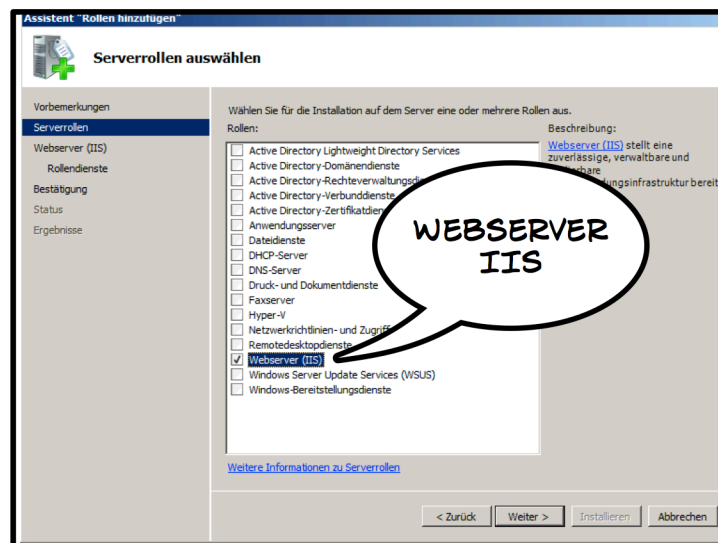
Assistent "Rollen hinzufügen"

Serverrollen auswählen

Vorbemerkungen
Serverrollen
Webserver (IIS)
Rollendienste
Bestätigung
Status
Ergebnisse

Wählen Sie für die Installation auf dem Server eine oder mehrere Rollen aus.

Rollen:

Active Directory Lightweight Directory Services
Active Directory-Domänendienste
Active Directory-Rechteverwaltungsdi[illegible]
Active Directory-Verbunddienste
Active Directory-Zertifikatdien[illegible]
Anwendungsserver
Dateidienste
DHCP-Server
DNS-Server
Druck- und Dokumentdienste
Faxserver
Hyper-V
Netzwerkrichtlinien- und Zugriff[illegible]
Remotedesktopdienste
Webserver (IIS)
Windows Server Update Services (WSUS)
Windows-Bereitstellungsdienste

Beschreibung:

Webserver (IIS) stellt eine zuverlässige, verwaltbare und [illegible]bare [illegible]dungsinfrastruktur bereit

WEBSERVER IIS

Weitere Informationen zu Serverrollen

< Zurück | Weiter > | Installieren | Abbrechen